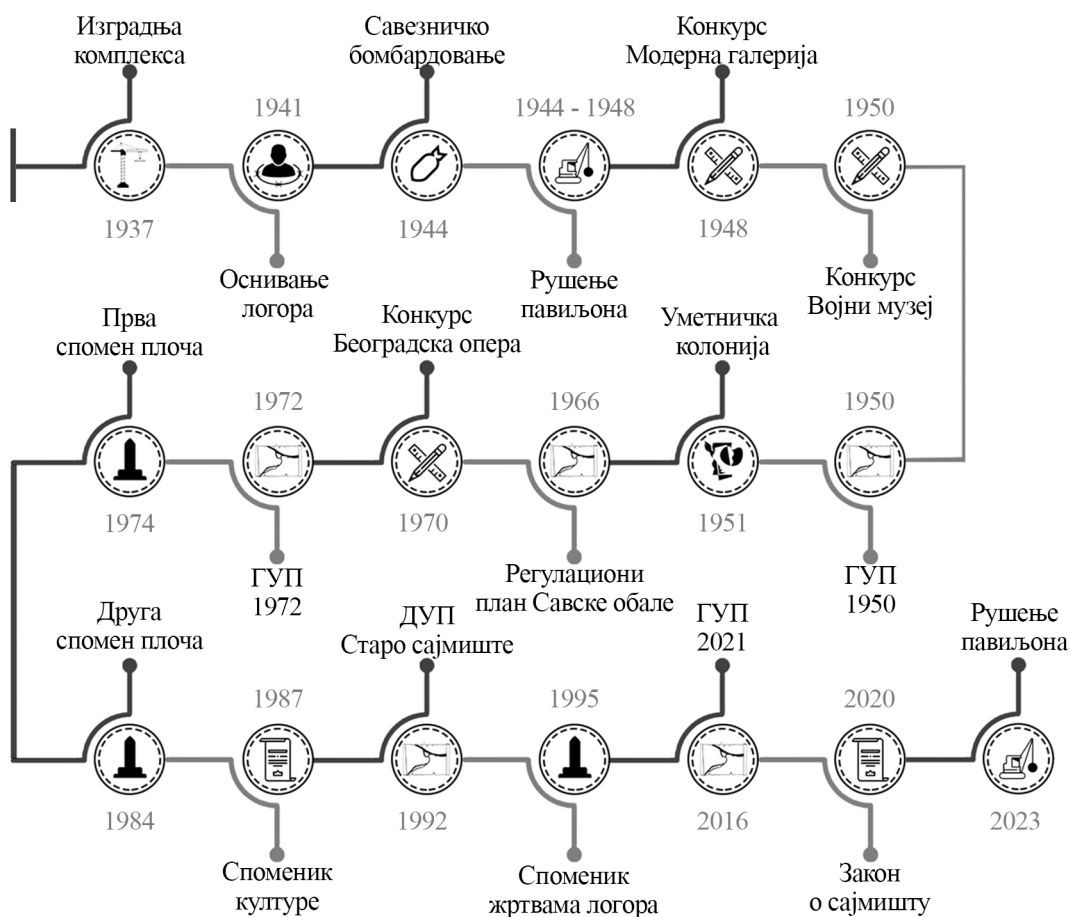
Изградња комплекса
1937

1941
Оснивање логора

Савезничко бомбардовање
1944

1944 - 1948
Рушење павиљона

Конкурс Модерна галерија
1948

1950
Конкурс Војни музеј

Прва спомен плоча
1974

1972
ГУП 1972

Конкурс Београдска опера
1970

1966
Регулациони план Савске обале

Уметничка колонија
1951

1950
ГУП 1950

Друга спомен плоча
1984

1987
Споменик културе

ДУП Старо сајмиште
1992

1995
Споменик жртвама логора

ГУП 2021
2016

2020
Закон о сајмишту

Рушење павиљона
2023